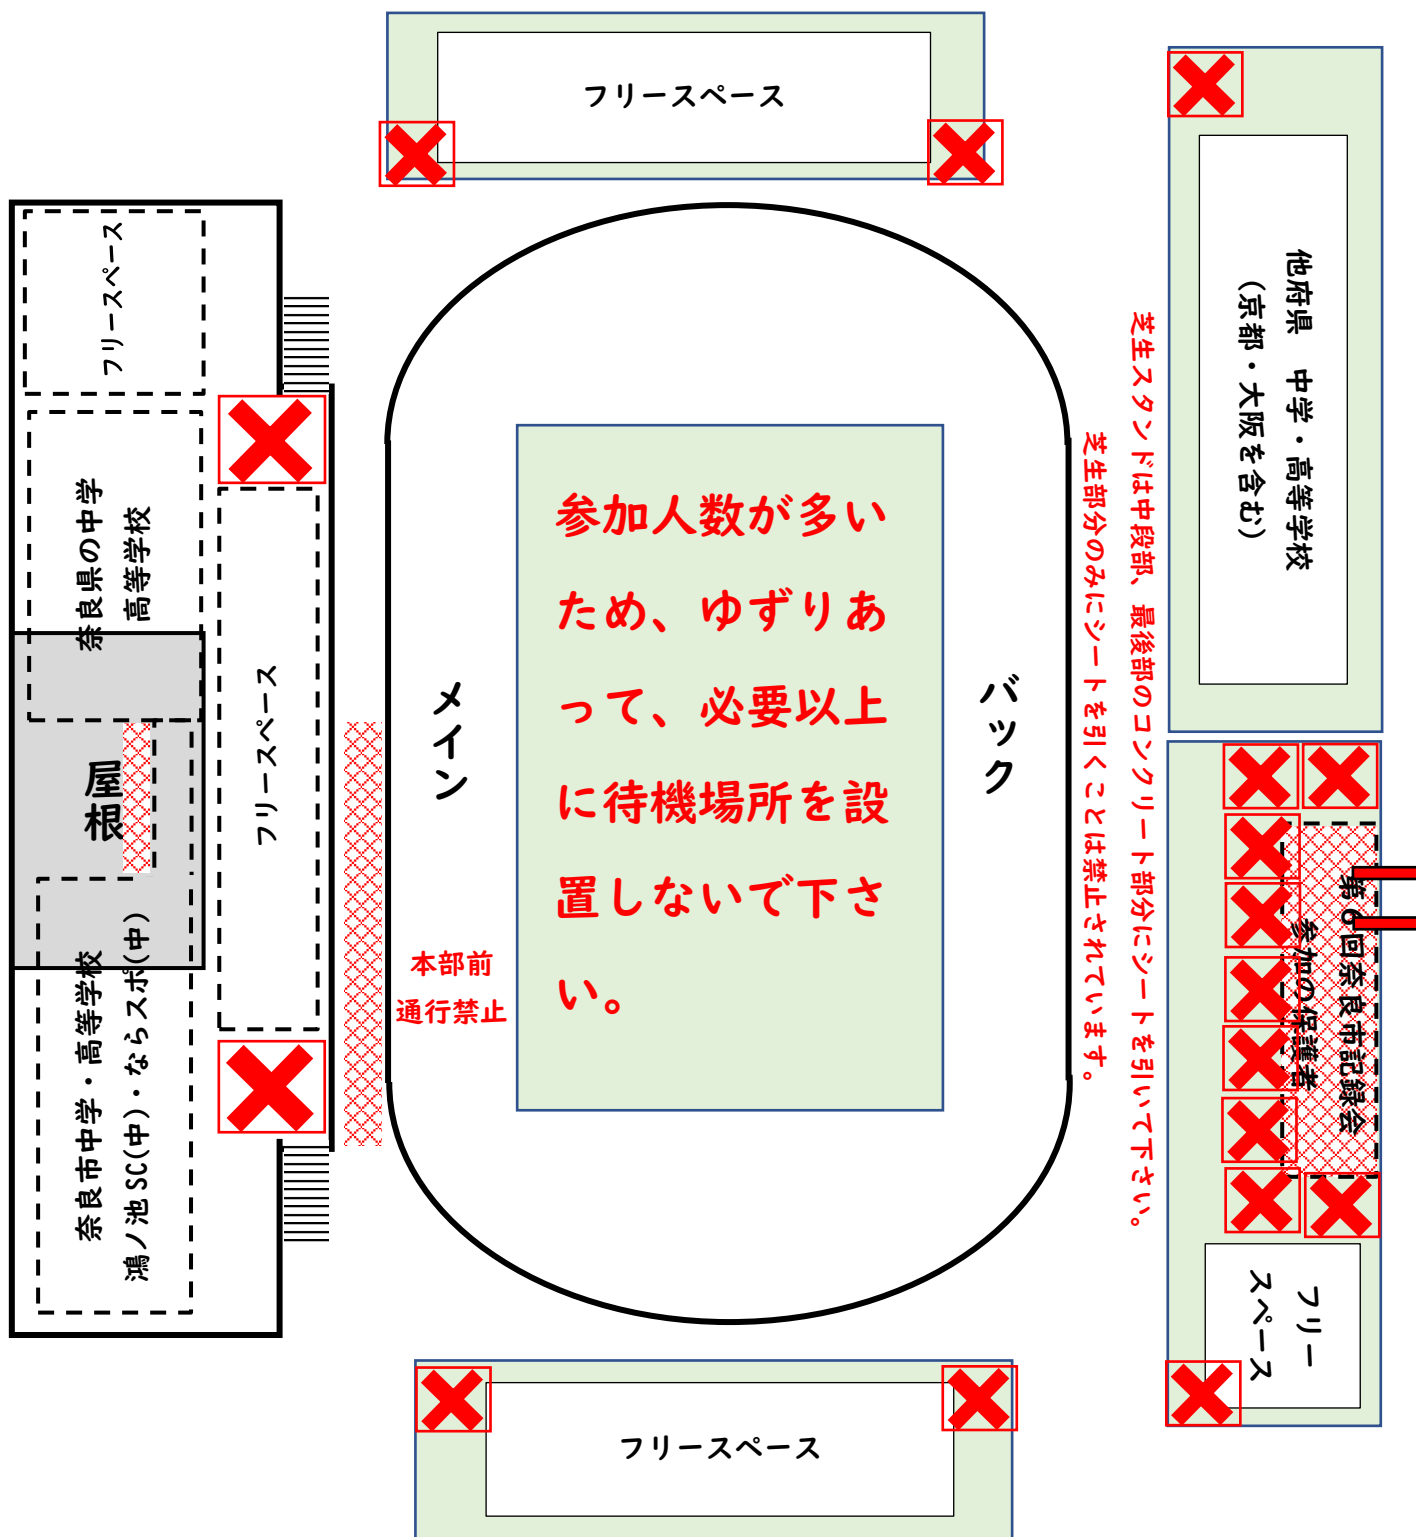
フリースペース

他府県　中学・高等学校
（京都・大阪を含む）

フリースペース

奈良県の中学
高等学校

屋根

フリースペース

奈良市中学・高等学校
鴻ノ池SC(中)・ならスポ(中)

メイン

参加人数が多いため、ゆずりあって、必要以上に待機場所を設置しないで下さい。

バック

本部前
通行禁止

芝生スタンドは中段部、最後部のコンクリート部分にシートを引いて下さい。
芝生部分のみにシートを引くことは禁止されています。

第6回奈良市記録会
参加の保護者

フリー
スペース

フリースペース